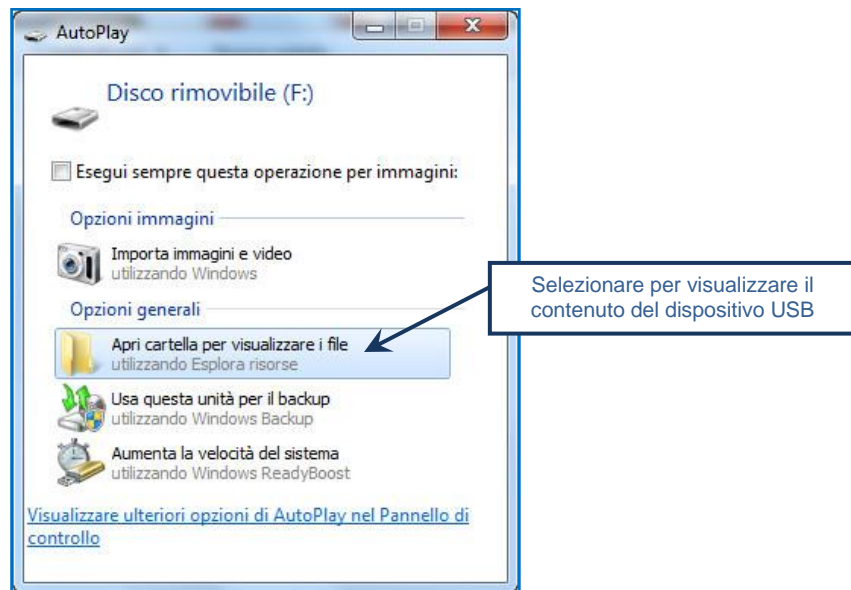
AutoPlay

Disco rimovibile (F:)

Esegui sempre questa operazione per immagini:

Opzioni immagini

Importa immagini e video
utilizzando Windows

Opzioni generali

Apri cartella per visualizzare i file
utilizzando Esplora risorse

Usa questa unità per il backup
utilizzando Windows Backup

Aumenta la velocità del sistema
utilizzando Windows ReadyBoost

Visualizzare ulteriori opzioni di AutoPlay nel Pannello di controllo

Selezionare per visualizzare il contenuto del dispositivo USB